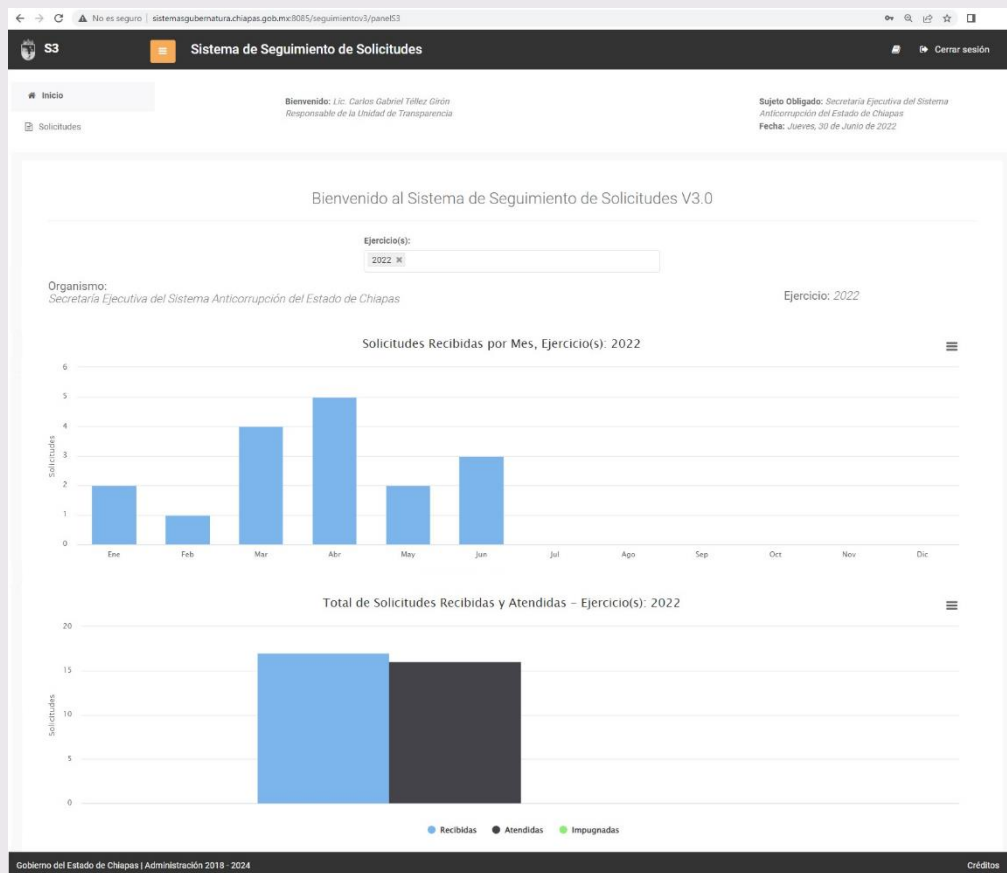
No es seguro | sistemasgubernatura.chiapas.gob.mx:8085/seguimientov3/panelS3

S3

Sistema de Seguimiento de Solicitudes

Cerrar sesión

Inicio

Solicitudes

Bienvenido: Lic. Carlos Gabriel Téllez Girón
Responsable de la Unidad de Transparencia

Sujeto Obligado: Secretaría Ejecutiva del Sistema Anticorrupción del Estado de Chiapas
Fecha: Jueves, 30 de Junio de 2022

Bienvenido al Sistema de Seguimiento de Solicitudes V3.0

Ejercicio(s):
2022 ×

Organismo:
Secretaría Ejecutiva del Sistema Anticorrupción del Estado de Chiapas

Ejercicio: 2022

Solicitudes Recibidas por Mes, Ejercicio(s): 2022

Solicitudes
6
5
4
3
2
1
0
Ene Feb Mar Abr May Jun Jul Ago Sep Oct Nov Dic

Total de Solicitudes Recibidas y Atendidas - Ejercicio(s): 2022

Solicitudes
20
15
10
5
0

Recibidas Atendidas Impugnadas

Gobierno del Estado de Chiapas | Administración 2018 - 2024

Créditos